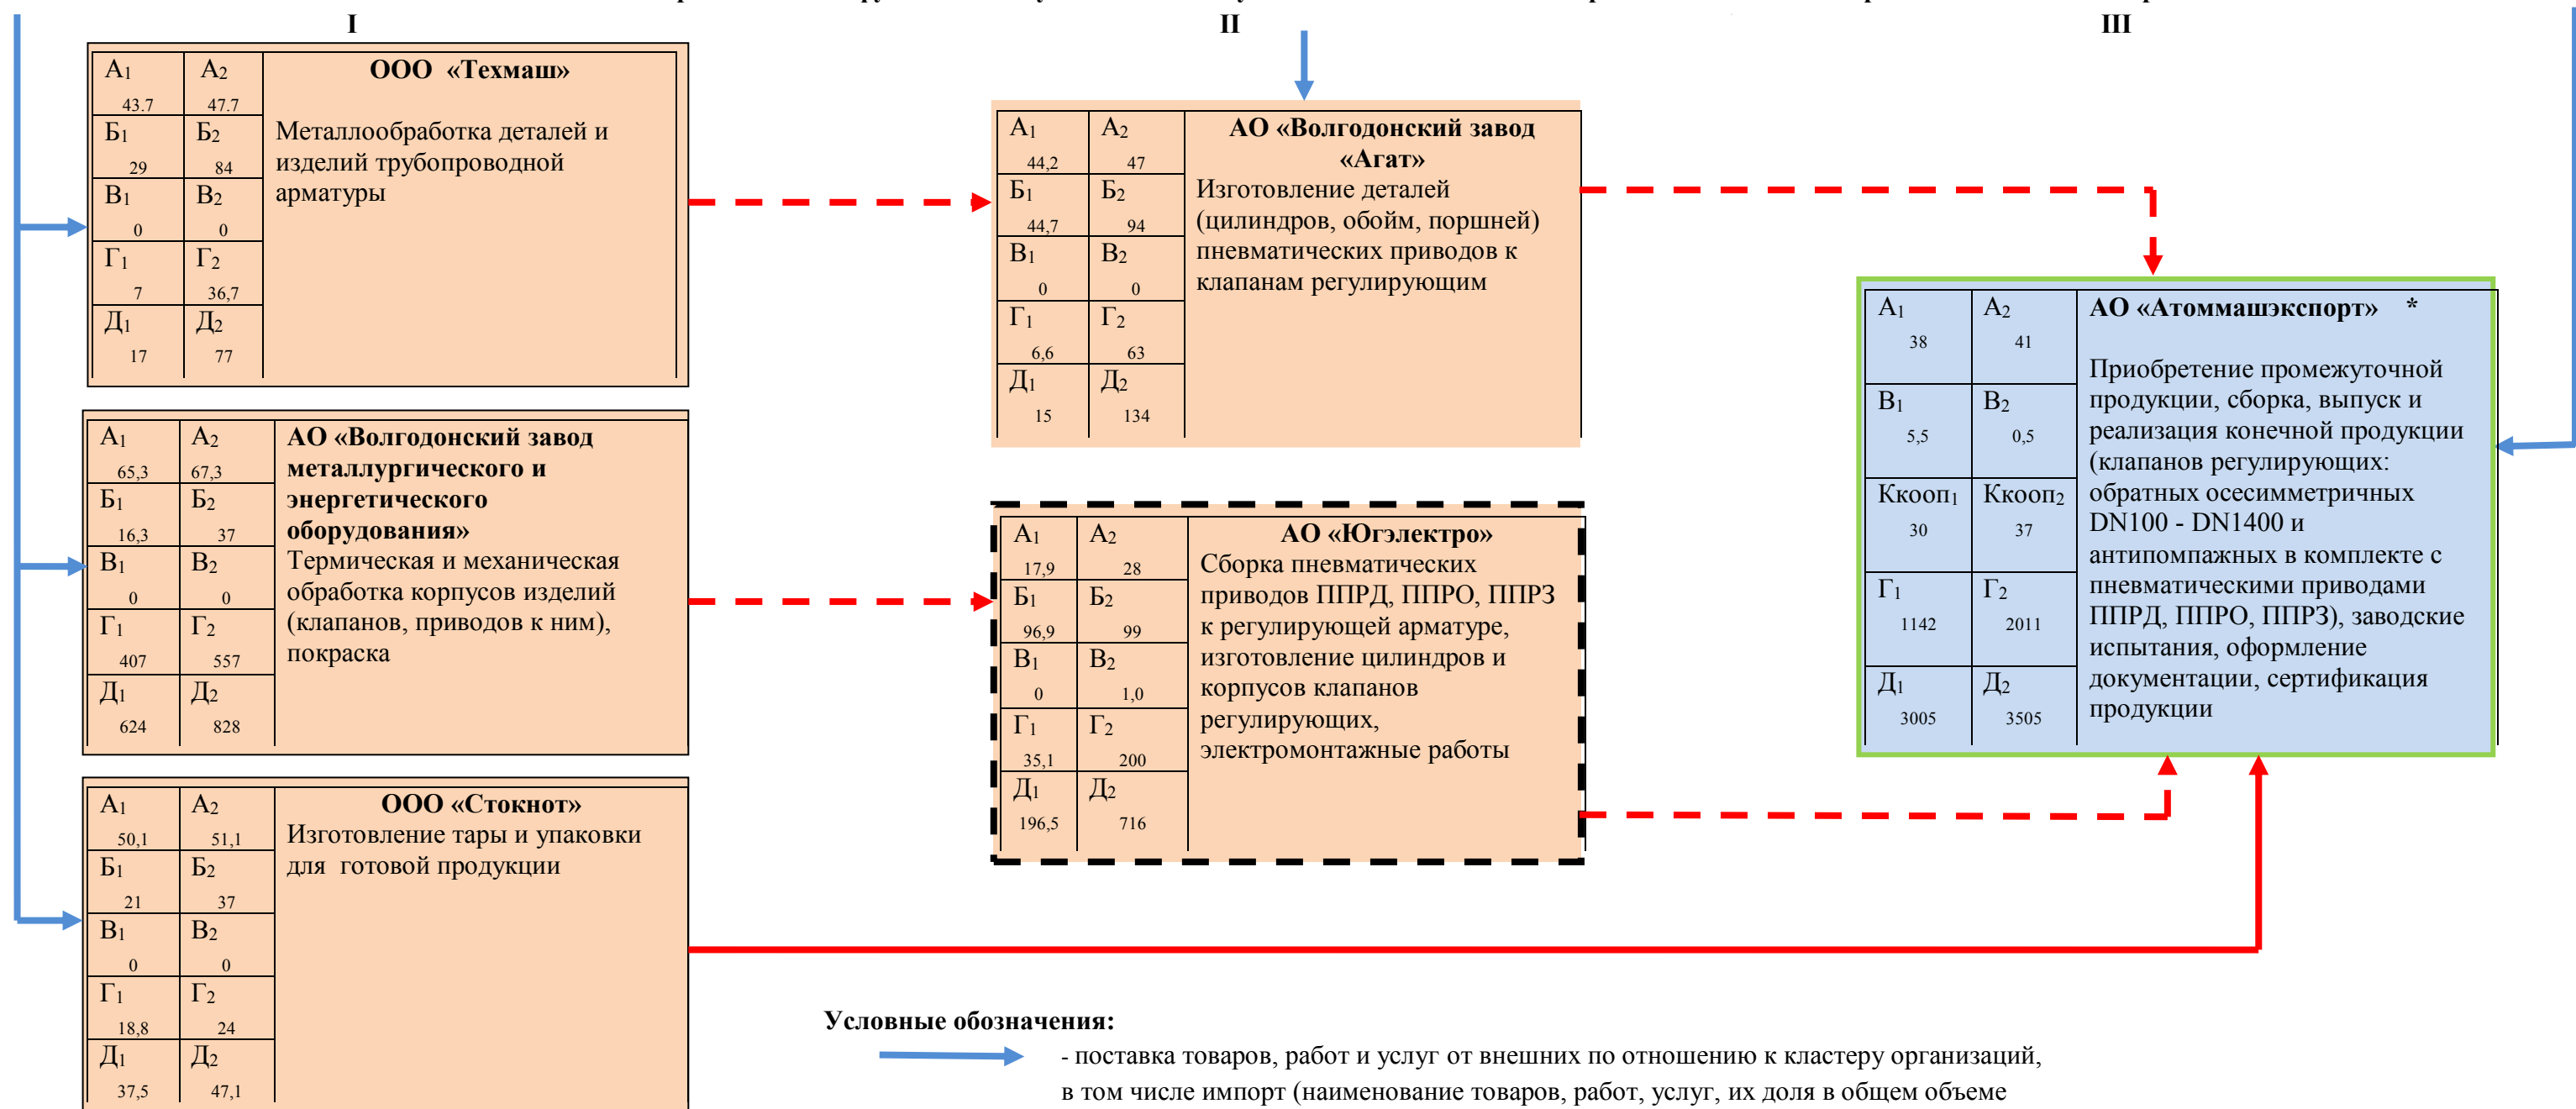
I

| А$_1$ 43.7 | А$_2$ 47.7 |
|---|---|
| Б$_1$ 29 | Б$_2$ 84 |
| В$_1$ 0 | В$_2$ 0 |
| Г$_1$ 7 | Г$_2$ 36,7 |
| Д$_1$ 17 | Д$_2$ 77 |

ООО «Техмаш»

Металлообработка деталей и изделий трубопроводной арматуры

| А$_1$ 65,3 | А$_2$ 67,3 |
|---|---|
| Б$_1$ 16,3 | Б$_2$ 37 |
| В$_1$ 0 | В$_2$ 0 |
| Г$_1$ 407 | Г$_2$ 557 |
| Д$_1$ 624 | Д$_2$ 828 |

АО «Волгодонский завод металлургического и энергетического оборудования»
Термическая и механическая обработка корпусов изделий (клапанов, приводов к ним), покраска

| А$_1$ 50,1 | А$_2$ 51,1 |
|---|---|
| Б$_1$ 21 | Б$_2$ 37 |
| В$_1$ 0 | В$_2$ 0 |
| Г$_1$ 18,8 | Г$_2$ 24 |
| Д$_1$ 37,5 | Д$_2$ 47,1 |

ООО «Стокнот»
Изготовление тары и упаковки для готовой продукции

II

| А$_1$ 44,2 | А$_2$ 47 |
|---|---|
| Б$_1$ 44,7 | Б$_2$ 94 |
| В$_1$ 0 | В$_2$ 0 |
| Г$_1$ 6,6 | Г$_2$ 63 |
| Д$_1$ 15 | Д$_2$ 134 |

АО «Волгодонский завод «Агат»
Изготовление деталей (цилиндров, обойм, поршней) пневматических приводов к клапанам регулирующим

| А$_1$ 17,9 | А$_2$ 28 |
|---|---|
| Б$_1$ 96,9 | Б$_2$ 99 |
| В$_1$ 0 | В$_2$ 1,0 |
| Г$_1$ 35,1 | Г$_2$ 200 |
| Д$_1$ 196,5 | Д$_2$ 716 |

АО «Югэлектро»
Сборка пневматических приводов ППРД, ППРО, ППРЗ к регулирующей арматуре, изготовление цилиндров и корпусов клапанов регулирующих, электромонтажные работы

III

| А$_1$ 38 | А$_2$ 41 |
|---|---|
| В$_1$ 5,5 | В$_2$ 0,5 |
| Ккооп$_1$ 30 | Ккооп$_2$ 37 |
| Г$_1$ 1142 | Г$_2$ 2011 |
| Д$_1$ 3005 | Д$_2$ 3505 |

АО «Атоммашэкспорт» *

Приобретение промежуточной продукции, сборка, выпуск и реализация конечной продукции (клапанов регулирующих: обратных осесимметричных DN100 - DN1400 и антипомпажных в комплекте с пневматическими приводами ППРД, ППРО, ППРЗ), заводские испытания, оформление документации, сертификация продукции

Условные обозначения:
- поставка товаров, работ и услуг от внешних по отношению к кластеру организаций, в том числе импорт (наименование товаров, работ, услуг, их доля в общем объеме